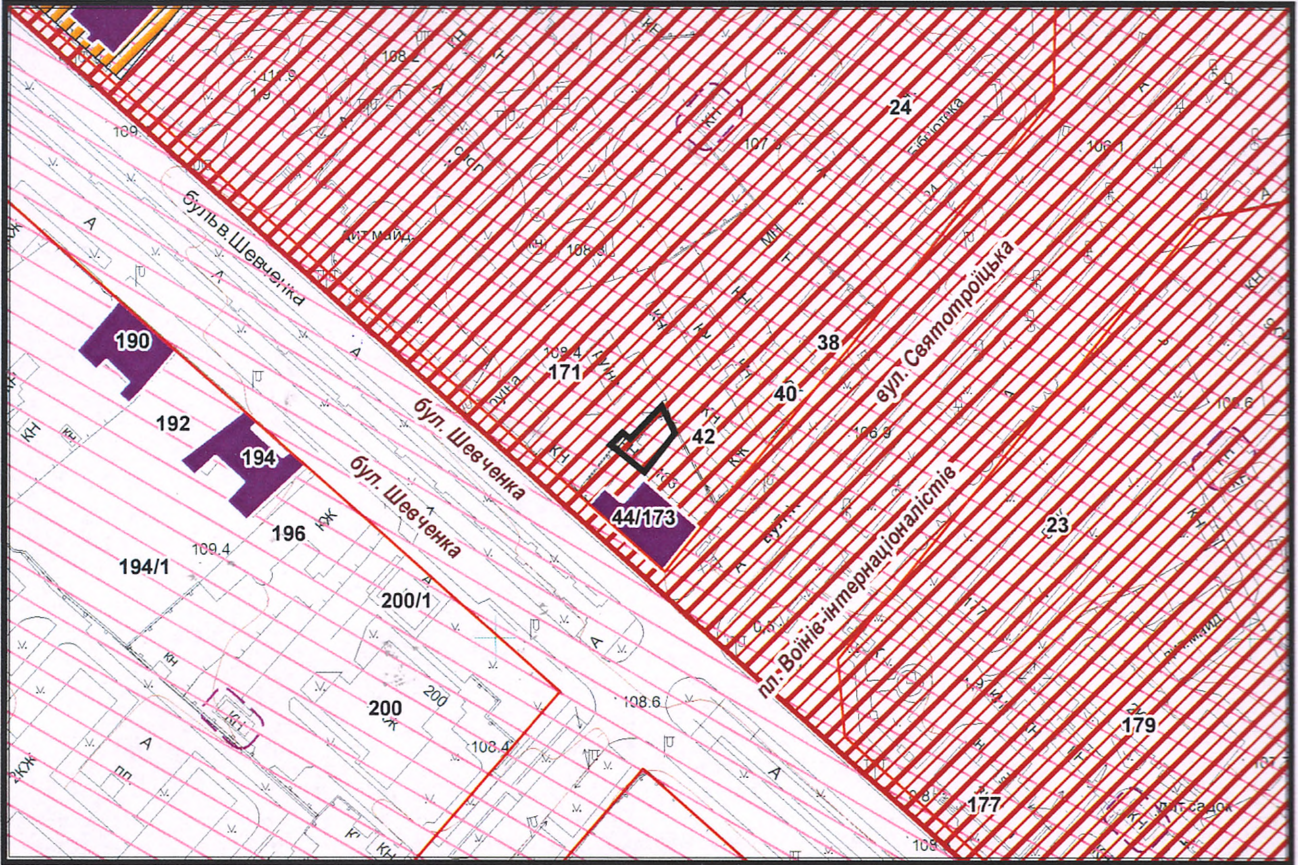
108
24
бібліотека
107.5
КН
106.1
бульв.Шевченка
дит.майд.
108.3
190
192
194
196
194/1
109.4
бул. Шевченка
бул. Шевченка
108.4
171
38
40
42
44/173
вул. Святотроїцька
106.3
106.6
пл. Воїнів-інтернаціоналістів
23
200/1
200
108.6
108.4
179
177
А
А
А
КН
КН
КЖ